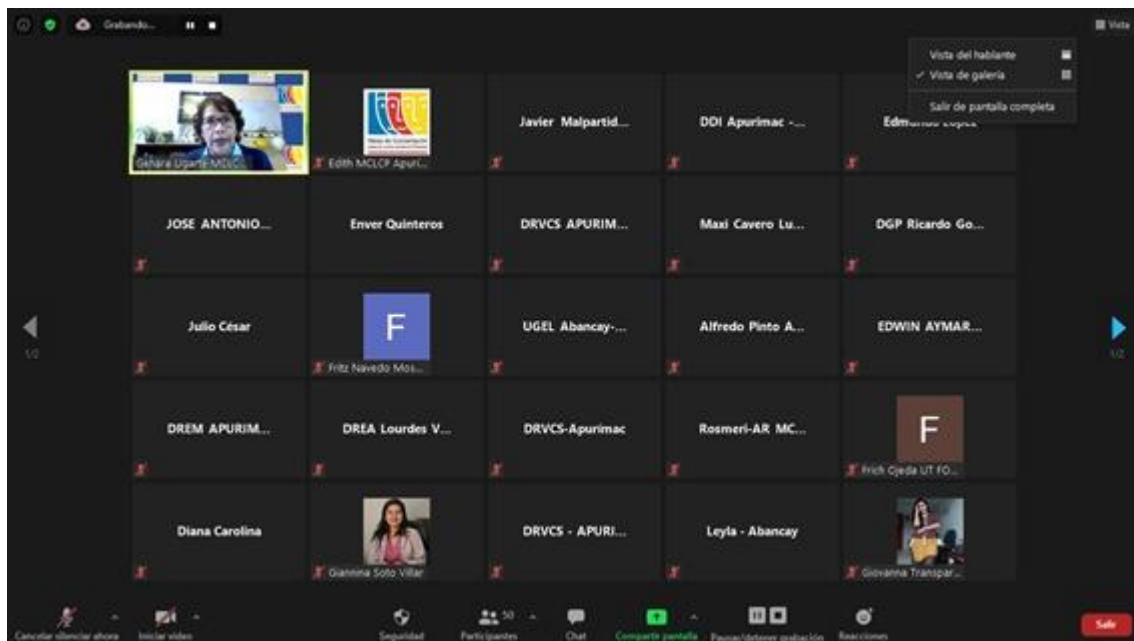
Grabando...

Vista

Vista del hablante
✓ Vista de galería
Salir de pantalla completa

Genara Ugarte MCLC

Edith MCLCP Apuri...

Javier Malpartid...

DDI Apurimac -...

Edm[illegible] López

JOSE ANTONIO...

Enver Quinteros

DRVCS APURIM...

Maxi Cavero Lu...

DGP Ricardo Go...

1/2

Julio César

F

Fritz Navedo Mos...

UGEL Abancay-...

Alfredo Pinto A...

EDWIN AYMAR...

1/2

DREM APURIM...

DREA Lourdes V...

DRVCS-Apurimac

Rosmeri-AR MC...

F

Frich Ojeda UT FO...

Diana Carolina

Giannina Soto Villar

DRVCS - APURI...

Leyla - Abancay

Giovanna Transpar...

Cancelar silenciar ahora

Iniciar video

Seguridad

50

Participantes

Chat

Compartir pantalla

Pausar/detener grabación

Reacciones

Salir